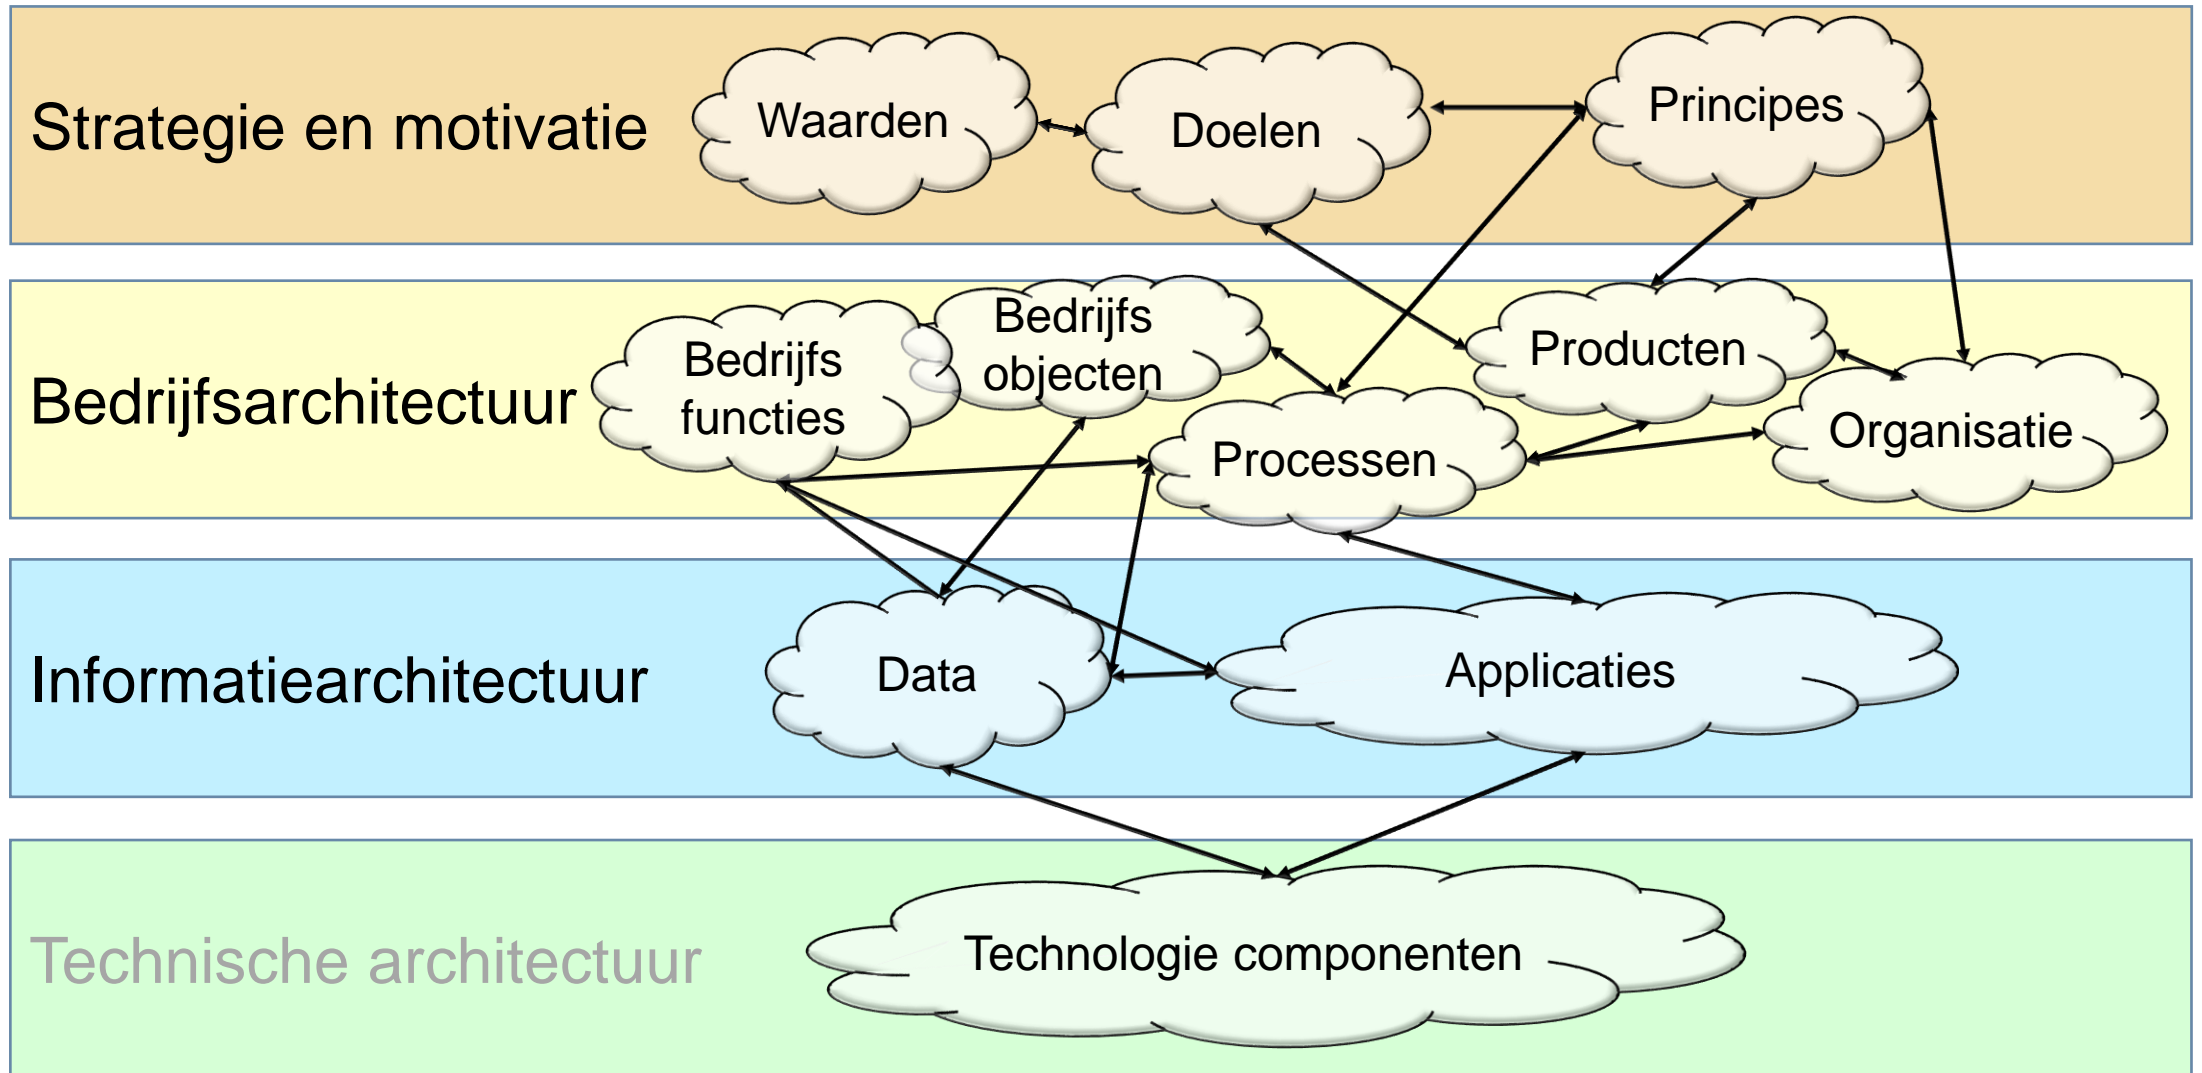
Strategie en motivatie

Waarden

Doelen

Principes

Bedrijfsarchitectuur

Bedrijfs functies

Bedrijfs objecten

Producten

Processen

Organisatie

Informatiearchitectuur

Data

Applicaties

Technische architectuur

Technologie componenten